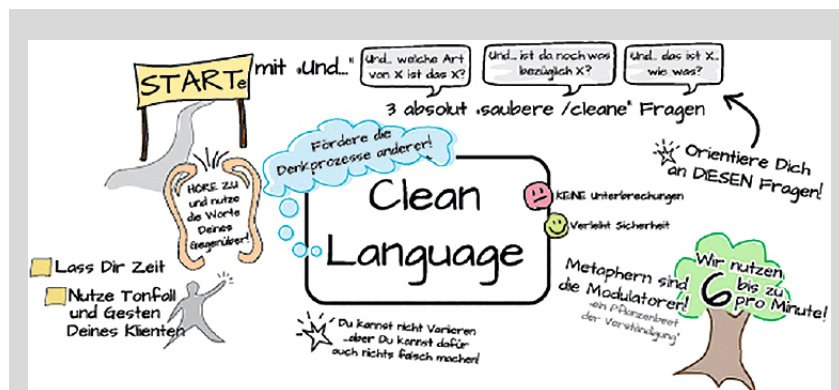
STARTe mit „Und..."

Und... welche Art von X ist das X?

Und... ist da noch was bezüglich X?

Und... das ist X... wie was?

3 absolut „saubere /cleane" Fragen

Fördere die Denkprozesse anderer!

Orientiere Dich an DIESEN Fragen!

HÖRE zu und nutze die Worte Deines Gegenüber!

Clean Language

KEINE Unterbrechungen

Verleiht Sicherheit

Lass Dir Zeit

Nutze Tonfall und Gesten Deines Klienten

Metaphern sind die Modulatoren! „ein Pflanzenbeet der Verständigung"

Wir nutzen bis zu 6 pro Minute!

Du kannst nicht Variieren ...aber Du kannst dafür auch nichts falsch machen!